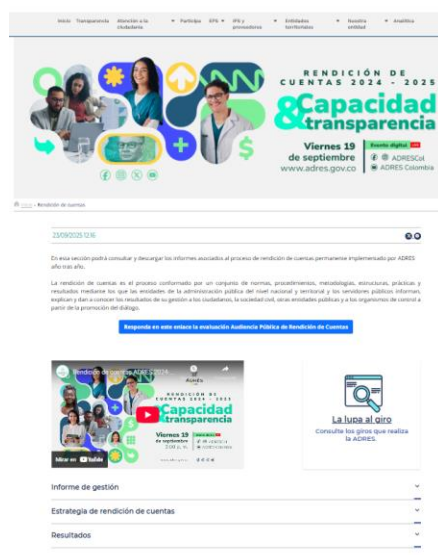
Inicio Transparencia Atención a la ciudadanía Participa EPS IPS y prestadores Entidades territoriales Nuestra entidad Analítica

RENDICIÓN DE CUENTAS 2024 - 2025
&Capacidad transparencia
Evento digital
Viernes 19 de septiembre
@ADRESCol
ADRES Colombia
www.adres.gov.co

Inicio > Rendición de cuentas

23/09/2025 12:16

En esta sección podrá consultar y descargar los informes asociados al proceso de rendición de cuentas permanente implementado por ADRES año tras año.

La rendición de cuentas es el proceso conformado por un conjunto de normas, procedimientos, metodologías, estructuras, prácticas y resultados mediante los que las entidades de la administración pública del nivel nacional y territorial y los servidores públicos informan, explican y dan a conocer los resultados de su gestión a los ciudadanos, la sociedad civil, otras entidades públicas y a los organismos de control a partir de la promoción del diálogo.

Responda en este enlace la evaluación Audiencia Pública de Rendición de Cuentas

Rendición de cuentas ADRES 2024
RENDICIÓN DE CUENTAS 2024 - 2025
Capacidad transparencia
Viernes 19 de septiembre
Mirar en YouTube

La lupa al giro
Consulte los giros que realiza la ADRES.

Informe de gestión
Estrategia de rendición de cuentas
Resultados